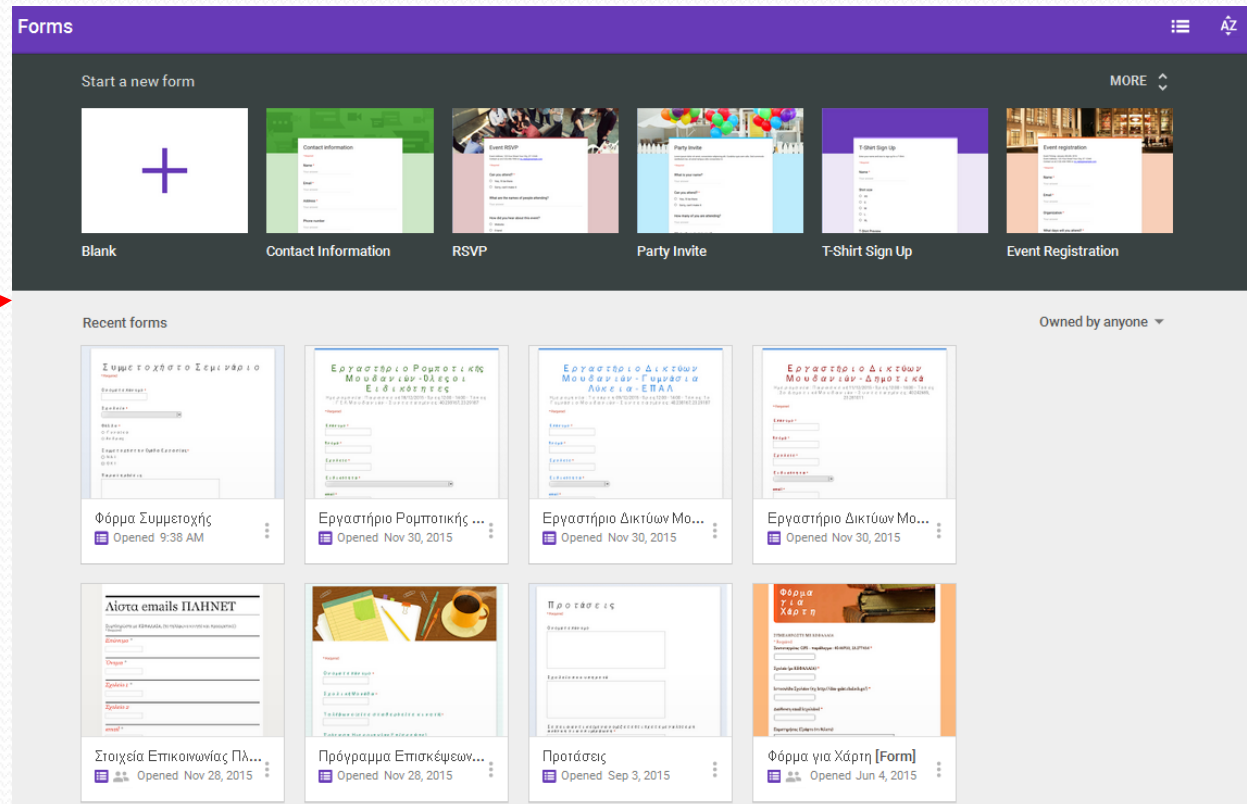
Forms

Start a new form

MORE

Blank

Contact Information

RSVP

Party Invite

T-Shirt Sign Up

Event Registration

Recent forms

Owned by anyone

Συμμετοχή στο Σεμινάριο

Φόρμα Συμμετοχής
Opened 9:38 AM

Εργαστήριο Ρομποτικής Μουσαμιών - Όλεσοι Ειδικότητες

Εργαστήριο Ρομποτικής ...
Opened Nov 30, 2015

Εργαστήριο Δικτύων Μουσαμιών - Γυμνάσια Λύκεια - ΕΠΑΛ

Εργαστήριο Δικτύων Μο...
Opened Nov 30, 2015

Εργαστήριο Δικτύων Μουσαμιών - Δημοτικά

Εργαστήριο Δικτύων Μο...
Opened Nov 30, 2015

Λίστα emails ΠΛΗΝΕΤ

Στοιχεία Επικοινωνίας Πλ...
Opened Nov 28, 2015

Πρόγραμμα Επισκέψεων...
Opened Nov 28, 2015

Προτάσεις

Προτάσεις
Opened Sep 3, 2015

Φόρμα για Χάρτη

Φόρμα για Χάρτη [Form]
Opened Jun 4, 2015